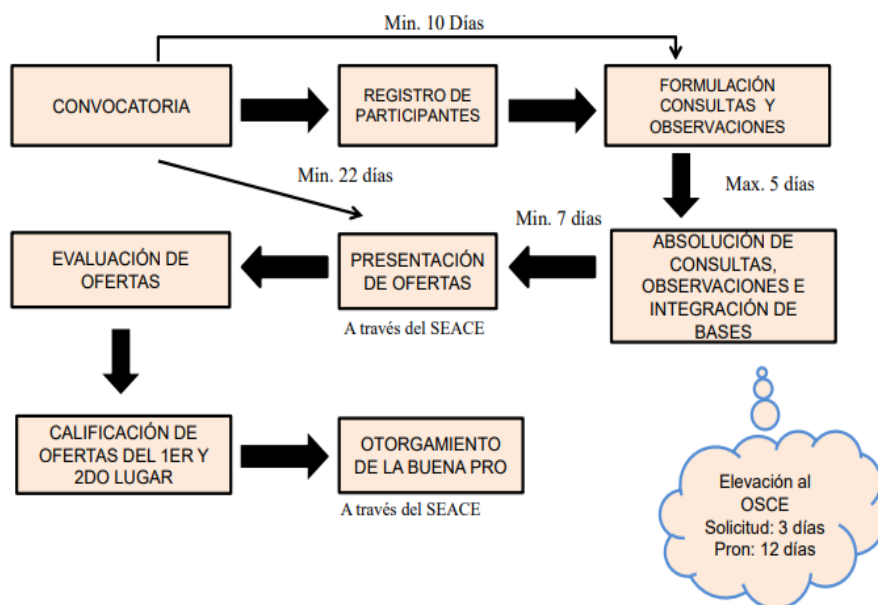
Min. 10 Días

CONVOCATORIA

REGISTRO DE PARTICIPANTES

FORMULACIÓN CONSULTAS Y OBSERVACIONES

Min. 22 días

Max. 5 días

Min. 7 días

EVALUACIÓN DE OFERTAS

PRESENTACIÓN DE OFERTAS

A través del SEACE

ABSOLUCIÓN DE CONSULTAS, OBSERVACIONES E INTEGRACIÓN DE BASES

CALIFICACIÓN DE OFERTAS DEL 1ER Y 2DO LUGAR

OTORGAMIENTO DE LA BUENA PRO

A través del SEACE

Elevación al OSCE
Solicitud: 3 días
Pron: 12 días